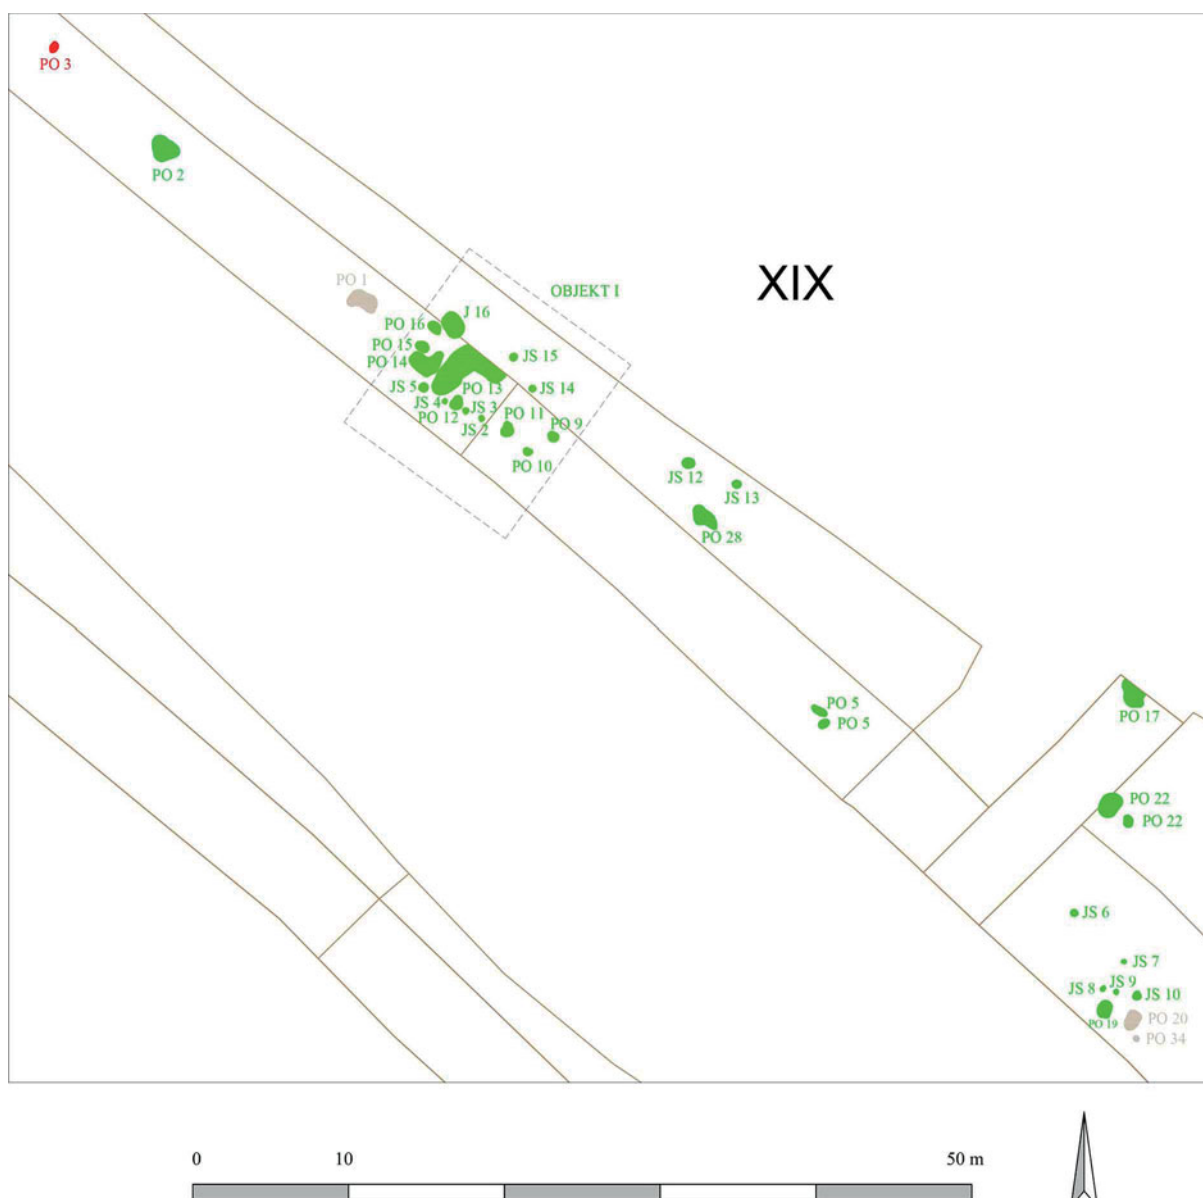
PO 3
PO 2
PO 1
XIX
OBJEKT I
J 16
PO 16
PO 15
PO 14
JS 15
JS 5
PO 13
JS 14
JS 4
JS 3
PO 12
PO 11
JS 2
PO 9
PO 10
JS 12
JS 13
PO 28
PO 5
PO 5
PO 17
PO 22
PO 22
JS 6
JS 7
JS 8
JS 9
JS 10
PO 19
PO 20
PO 34
0
10
50 m